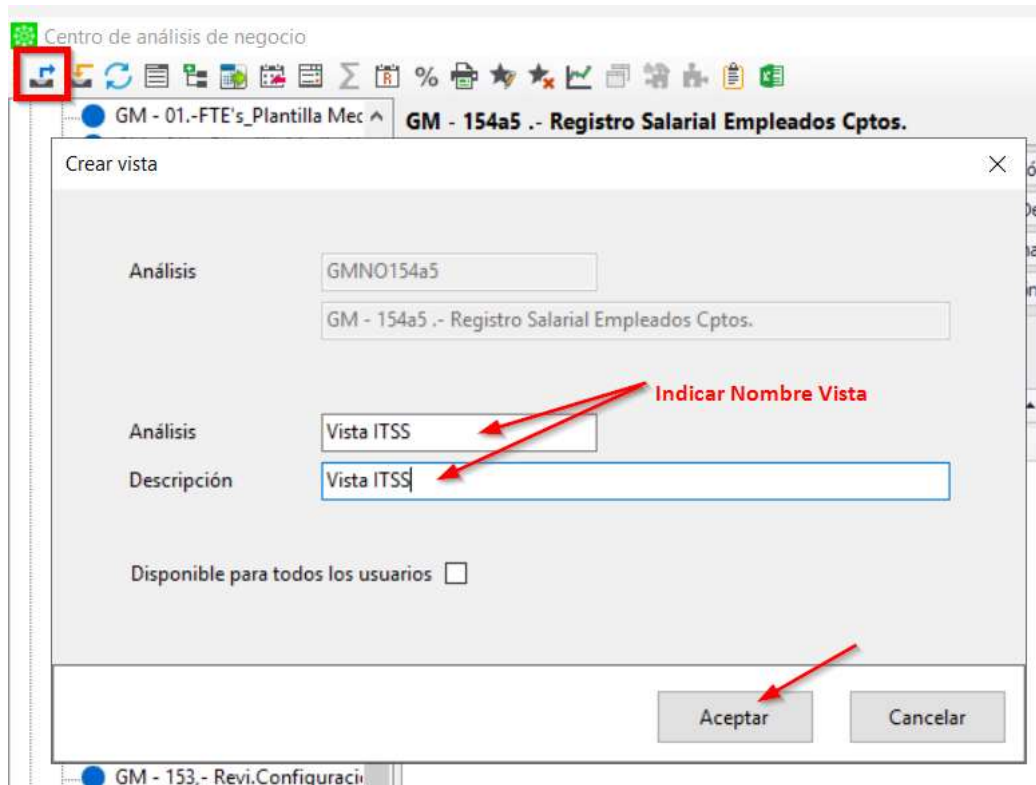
Centro de análisis de negocio

GM - 01.-FTE's_Plantilla Mec

GM - 154a5 .- Registro Salarial Empleados Cptos.

Crear vista

Análisis GMNO154a5

GM - 154a5 .- Registro Salarial Empleados Cptos.

Indicar Nombre Vista

Análisis Vista ITSS

Descripción Vista ITSS

Disponible para todos los usuarios

Aceptar Cancelar

GM - 153.- Revi.Configuraci